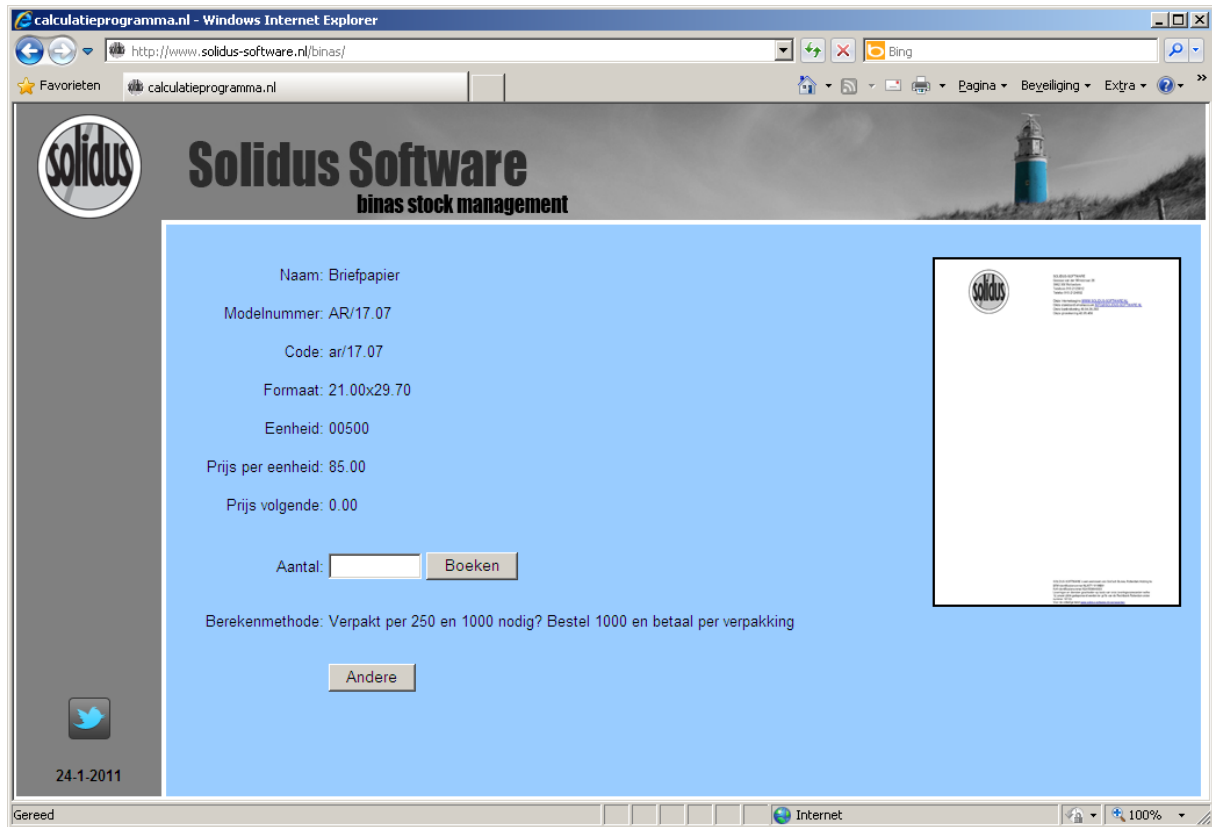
calculatieprogramma.nl - Windows Internet Explorer

http://www.solidus-software.nl/binas/

Bing

Favorieten

calculatieprogramma.nl

Pagina ▾ Beveiliging ▾ Extra ▾

solidus

Solidus Software

binas stock management

Naam: Briefpapier

Modelnummer: AR/17.07

Code: ar/17.07

Formaat: 21.00x29.70

Eenheid: 00500

Prijs per eenheid: 85.00

Prijs volgende: 0.00

Aantal:

Boeken

Berekenmethode: Verpakt per 250 en 1000 nodig? Bestel 1000 en betaal per verpakking

Andere

solidus

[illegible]

24-1-2011

Gereed

Internet

100%